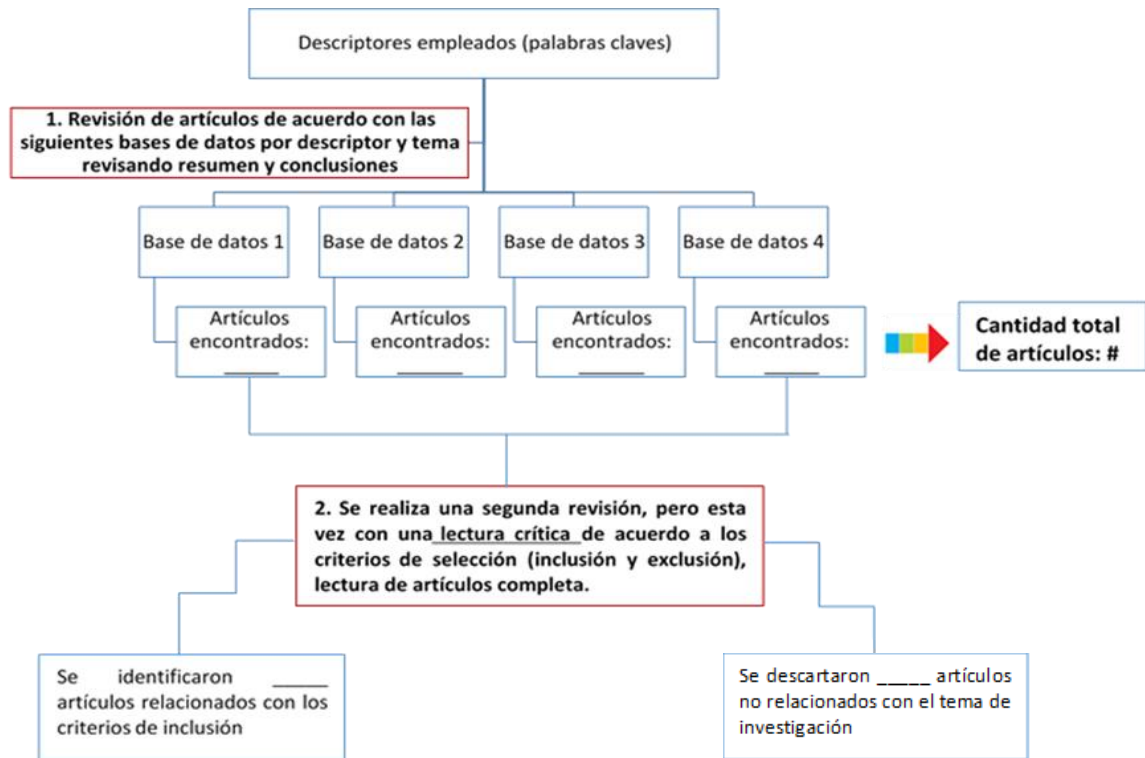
Descriptores empleados (palabras claves)

1. Revisión de artículos de acuerdo con las siguientes bases de datos por descriptor y tema revisando resumen y conclusiones

Base de datos 1

Artículos encontrados: ______

Base de datos 2

Artículos encontrados: ______

Base de datos 3

Artículos encontrados: ______

Base de datos 4

Artículos encontrados: ______

Cantidad total de artículos: #

2. Se realiza una segunda revisión, pero esta vez con una lectura crítica de acuerdo a los criterios de selección (inclusión y exclusión), lectura de artículos completa.

Se identificaron ______ artículos relacionados con los criterios de inclusión

Se descartaron _____ artículos no relacionados con el tema de investigación